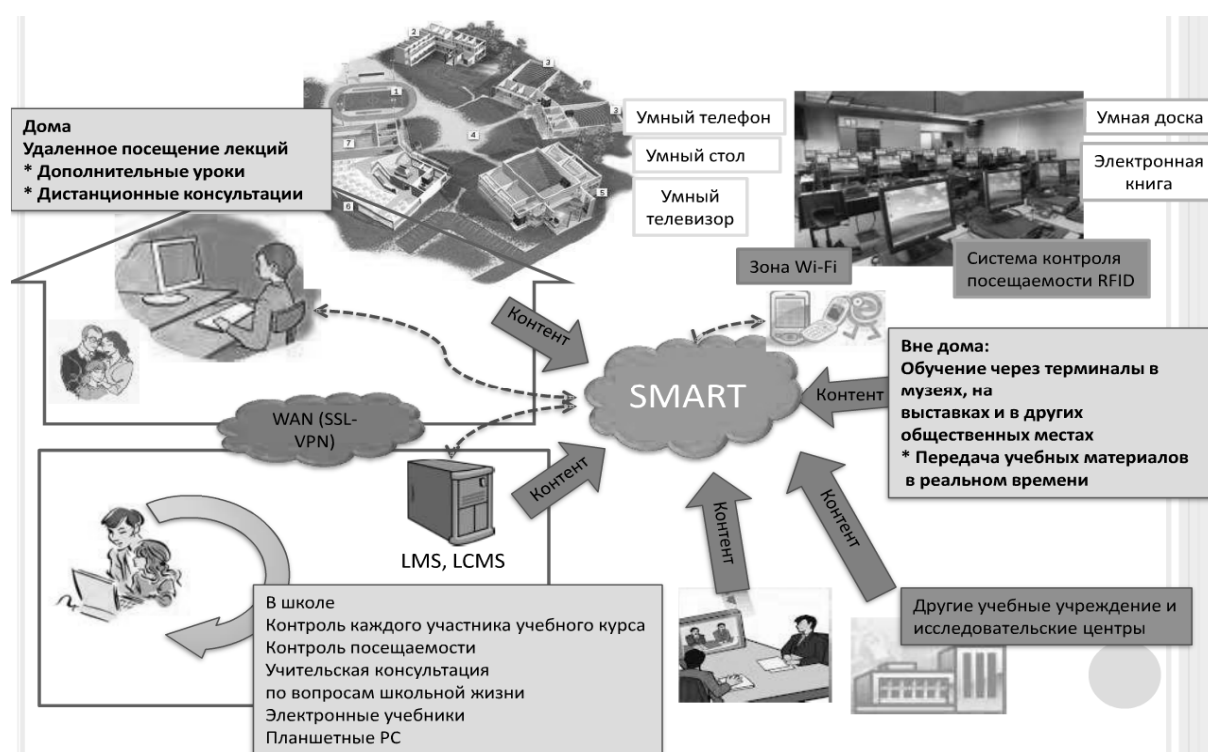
Дома
Удаленное посещение лекций
* Дополнительные уроки
* Дистанционные консультации

2
3
1
3
4
7
5
6

Умный телефон

Умный стол

Умный телевизор

Умная доска

Электронная книга

Система контроля посещаемости RFID

Зона Wi-Fi

Контент

SMART

WAN (SSL-VPN)

Вне дома:
Обучение через терминалы в музеях, на выставках и в других общественных местах
* Передача учебных материалов в реальном времени

Контент

Контент

LMS, LCMS

Контент

Контент

В школе
Контроль каждого участника учебного курса
Контроль посещаемости
Учительская консультация по вопросам школьной жизни
Электронные учебники
Планшетные PC

Другие учебные учреждение и исследовательские центры